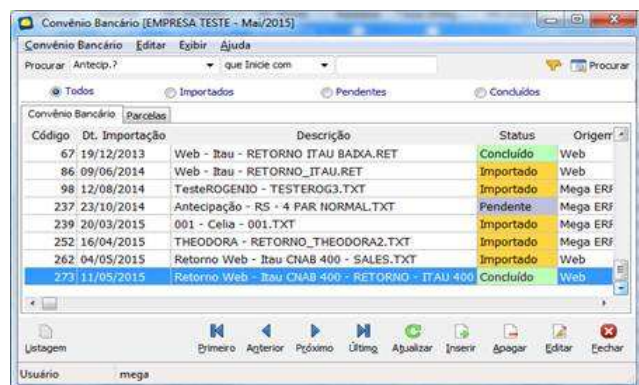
Convênio Bancário [EMPRESA TESTE - Mai/2015]

Convênio Bancário Editar Exibir Ajuda

Procurar Antecip.? que Inicie com Procurar

Todos Importados Pendentes Concluídos

Convênio Bancário Parcelas

| Código | Dt. Importação | Descrição | Status | Origem |
|---|---|---|---|---|
| 67 | 19/12/2013 | Web - Itau - RETORNO ITAU BAIXA.RET | Concluído | Web |
| 86 | 09/06/2014 | Web - Itau - RETORNO_ITAU.RET | Importado | Web |
| 98 | 12/08/2014 | TesteROGENIO - TESTEROG3.TXT | Importado | Mega ERF |
| 237 | 23/10/2014 | Antecipação - RS - 4 PAR NORMAL.TXT | Pendente | Mega ERF |
| 239 | 20/03/2015 | 001 - Celia - 001.TXT | Importado | Mega ERF |
| 252 | 16/04/2015 | THEODORA - RETORNO_THEODORA2.TXT | Importado | Mega ERF |
| 262 | 04/05/2015 | Retorno Web - Itau CNAB 400 - SALES.TXT | Importado | Web |
| 273 | 11/05/2015 | Retorno Web - Itau CNAB 400 - RETORNO - ITAU 400 | Concluído | Web |

Listagem Primeiro Anterior Próximo Último Atualizar Inserir Apagar Editar Fechar

Usuário mega